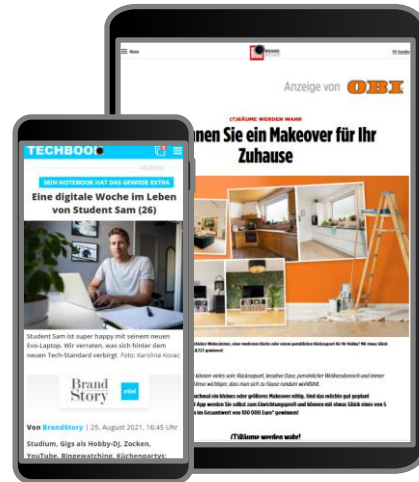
Anzeige von OBI

(T)RÄUME WERDEN WAHR

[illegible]nen Sie ein Makeover für Ihr Zuhause

TECHBOO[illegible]

DEIN NOTEBOOK HAT DAS GEWISSE EXTRA

Eine digitale Woche im Leben von Student Sam (26)

Student Sam ist super happy mit seinem neuen Evo-Laptop. Wir verraten, was sich hinter dem neuen Tech-Standard verbirgt Foto: Karolina Kovac

Brand Story

intel

Von BrandStory | 25. August 2021, 16:45 Uhr

Studium, Gigs als Hobby-DJ, Zocken, YouTube, Bingewatching, Küchenpartys:

(T)Räume werden wahr!